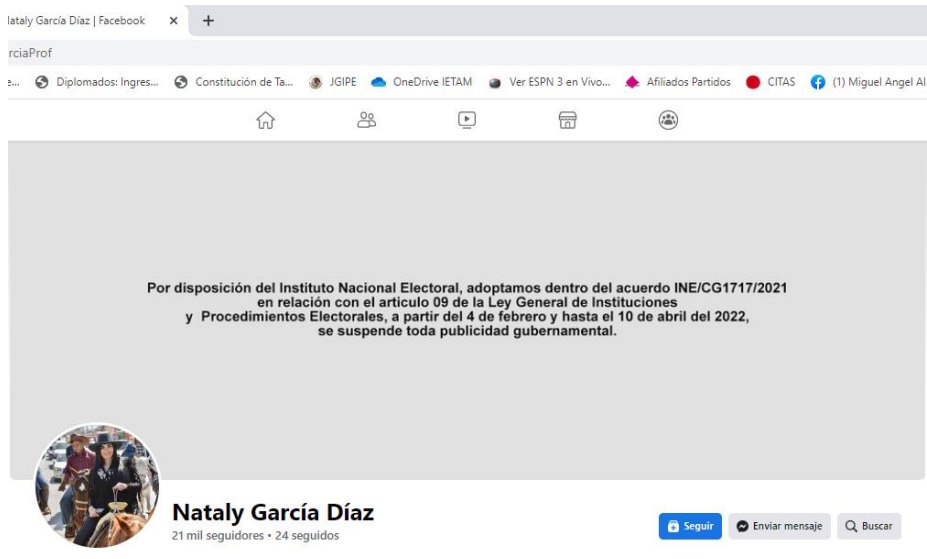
lataly García Díaz | Facebook ×

rciaProf

Diplomados: Ingres... Constitución de Ta... JGIPE OneDrive IETAM Ver ESPN 3 en Vivo... Afiliados Partidos CITAS (1) Miguel Angel Al

Por disposición del Instituto Nacional Electoral, adoptamos dentro del acuerdo INE/CG1717/2021 en relación con el articulo 09 de la Ley General de Instituciones y Procedimientos Electorales, a partir del 4 de febrero y hasta el 10 de abril del 2022, se suspende toda publicidad gubernamental.

Nataly García Díaz

21 mil seguidores • 24 seguidos

Seguir Enviar mensaje Buscar